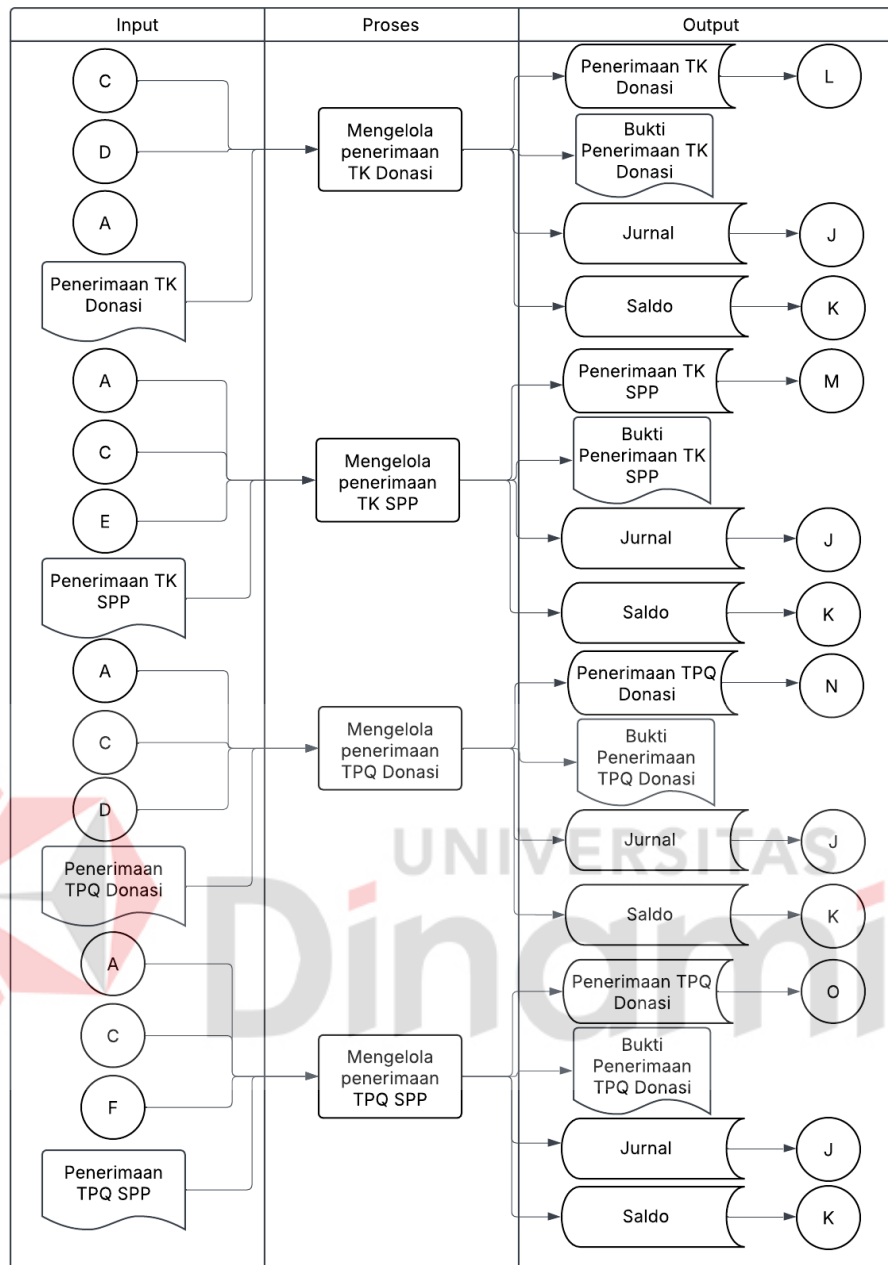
Input

C

D

A

Penerimaan TK Donasi

A

C

E

Penerimaan TK SPP

A

C

D

Penerimaan TPQ Donasi

A

C

F

Penerimaan TPQ SPP

Proses

Mengelola penerimaan TK Donasi

Mengelola penerimaan TK SPP

Mengelola penerimaan TPQ Donasi

Mengelola penerimaan TPQ SPP

Output

Penerimaan TK Donasi

L

Bukti Penerimaan TK Donasi

Jurnal

J

Saldo

K

Penerimaan TK SPP

M

Bukti Penerimaan TK SPP

Jurnal

J

Saldo

K

Penerimaan TPQ Donasi

N

Bukti Penerimaan TPQ Donasi

Jurnal

J

Saldo

K

Penerimaan TPQ Donasi

O

Bukti Penerimaan TPQ Donasi

Jurnal

J

Saldo

K

UNIVERSITAS Dinami